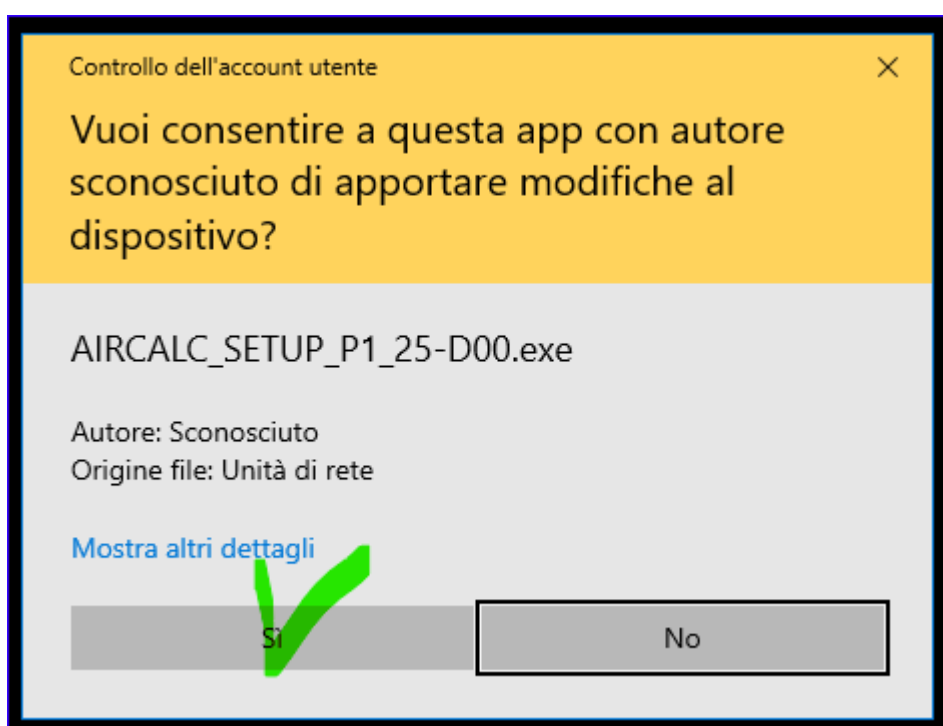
Controllo dell'account utente

×

Vuoi consentire a questa app con autore sconosciuto di apportare modifiche al dispositivo?

AIRCALC_SETUP_P1_25-D00.exe

Autore: Sconosciuto
Origine file: Unità di rete

Mostra altri dettagli

Sì

No